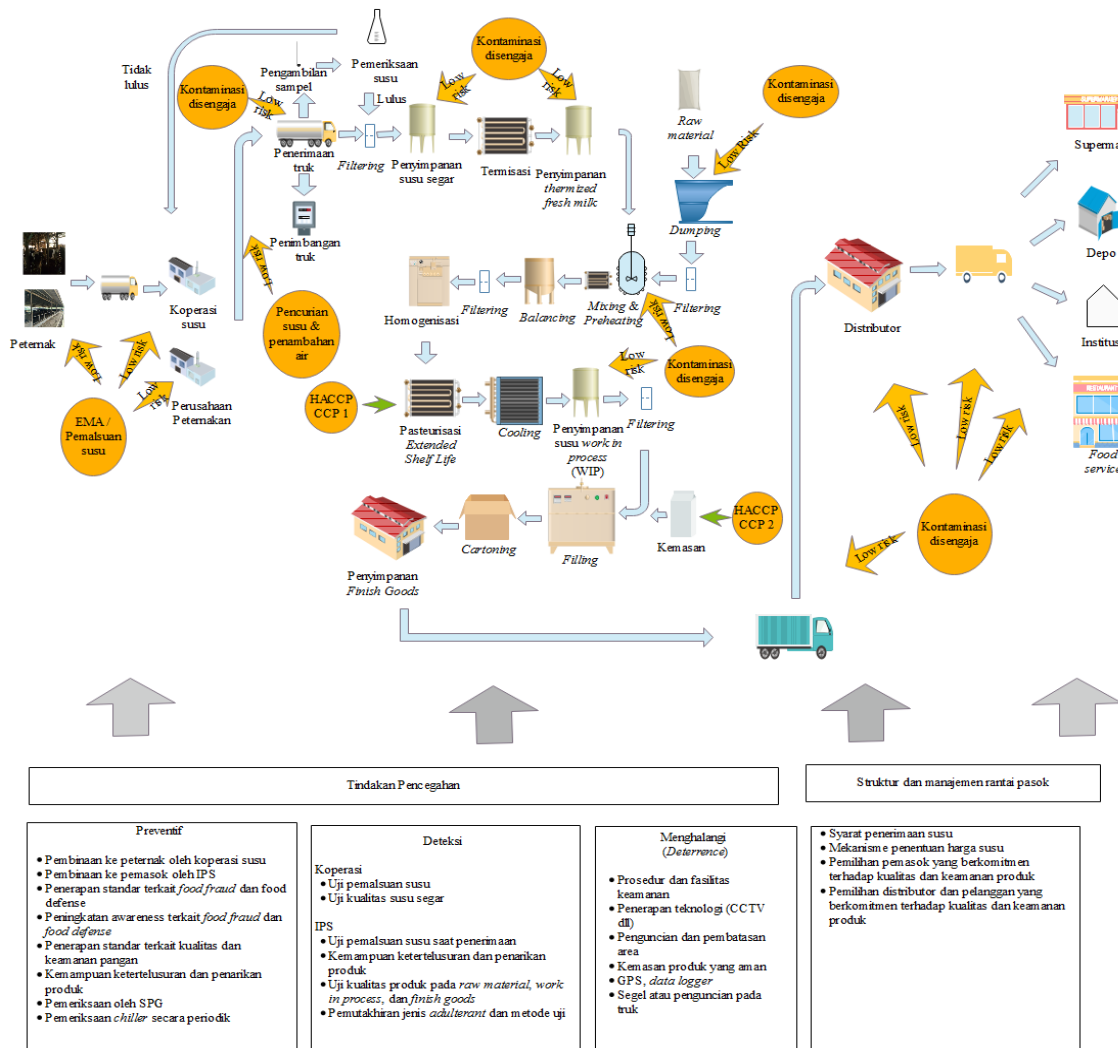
Tidak lulus

Kontaminasi disengaja

Low risk

Pengambilan sampel

Pemeriksaan susu

Lulus

Kontaminasi disengaja

Low risk

Low risk

Penerimaan truk

Filtering

Penyimpanan susu segar

Termisasi

Penyimpanan *thermized fresh milk*

Raw material

Kontaminasi disengaja

Low risk

Dumping

Penimbangan truk

Low risk

Pencurian susu & penambahan air

Koperasi susu

Peternak

Low risk

Low risk

Low risk

Perusahaan Peternakan

EMA / Pemalsuan susu

Homogenisasi

Filtering

Balancing

Mixing & Preheating

Filtering

Low risk

Kontaminasi disengaja

Low risk

HACCP CCP 1

Pasteurisasi *Extended Shelf Life*

Cooling

Penyimpanan susu *work in process* (WIP)

Filtering

Cartoning

Filling

Kemasan

HACCP CCP 2

Penyimpanan *Finish Goods*

Distributor

Superma

Depo

Institus

Food service

Low risk

Low risk

Low risk

Kontaminasi disengaja

Low risk

Tindakan Pencegahan

Struktur dan manajemen rantai pasok

Preventif
- Pembinaan ke peternak oleh koperasi susu
- Pembinaan ke pemasok oleh IPS
- Penerapan standar terkait *food fraud* dan food defense
- Peningkatan awareness terkait *food fraud* dan *food defense*
- Penerapan standar terkait kualitas dan keamanan pangan
- Kemampuan ketertelusuran dan penarikan produk
- Pemeriksaan oleh SPG
- Pemeriksaan *chiller* secara periodik

Deteksi
Koperasi
- Uji pemalsuan susu
- Uji kualitas susu segar

IPS
- Uji pemalsuan susu saat penerimaan
- Kemampuan ketertelusuran dan penarikan produk
- Uji kualitas produk pada *raw material, work in process,* dan *finish goods*
- Pemutakhiran jenis *adulterant* dan metode uji

Menghalangi (*Deterrence*)
- Prosedur dan fasilitas keamanan
- Penerapan teknologi (CCTV dll)
- Penguncian dan pembatasan area
- Kemasan produk yang aman
- GPS, *data logger*
- Segel atau penguncian pada truk

- Syarat penerimaan susu
- Mekanisme penentuan harga susu
- Pemilihan pemasok yang berkomitmen terhadap kualitas dan keamanan produk
- Pemilihan distributor dan pelanggan yang berkomitmen terhadap kualitas dan keamanan produk